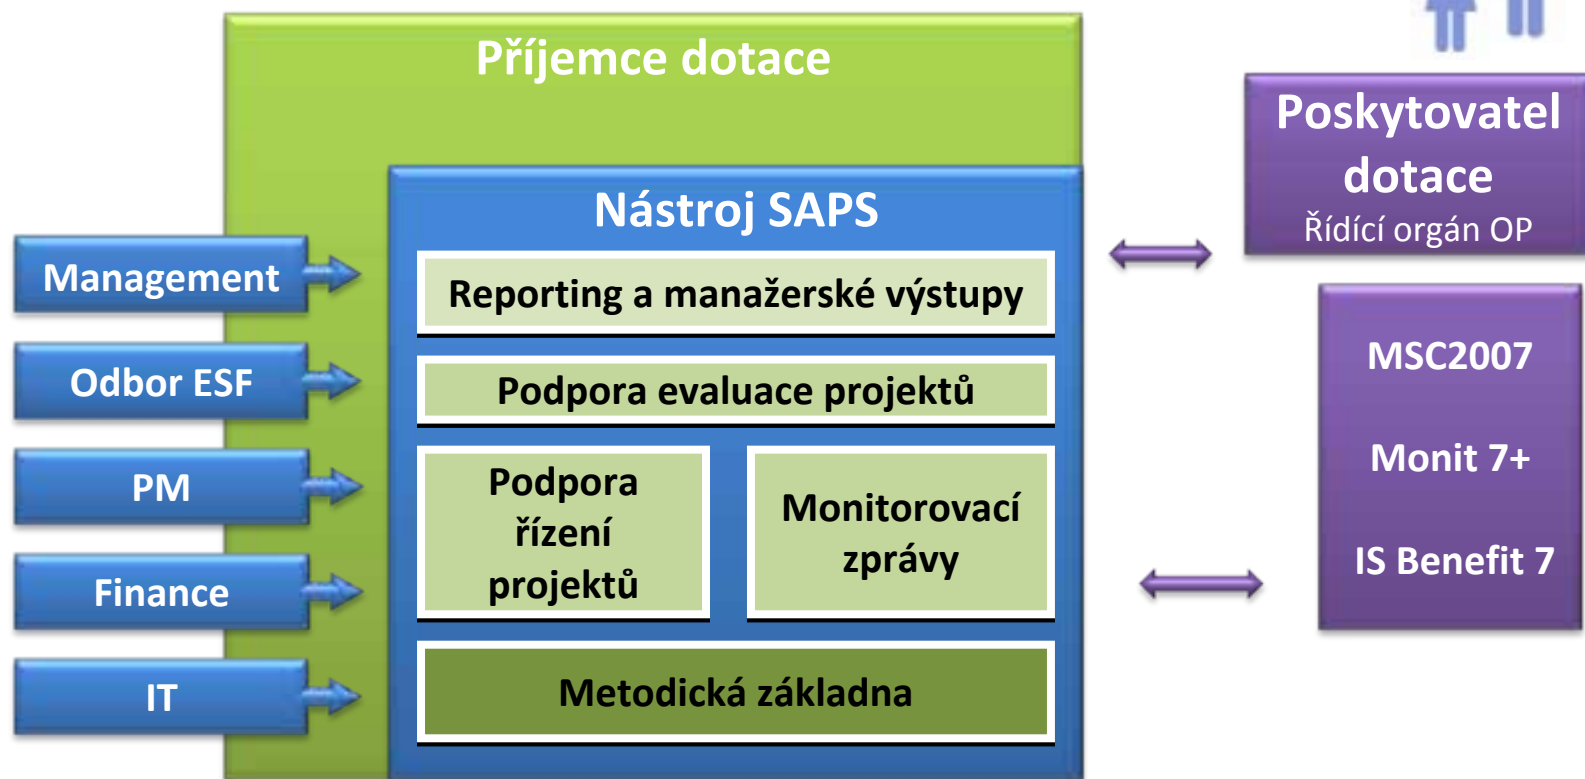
Příjemce dotace

Management

Odbor ESF

PM

Finance

IT

Nástroj SAPS

Reporting a manažerské výstupy

Podpora evaluace projektů

Podpora řízení projektů

Monitorovací zprávy

Metodická základna

Poskytovatel dotace
Řídící orgán OP

MSC2007

Monit 7+

IS Benefit 7